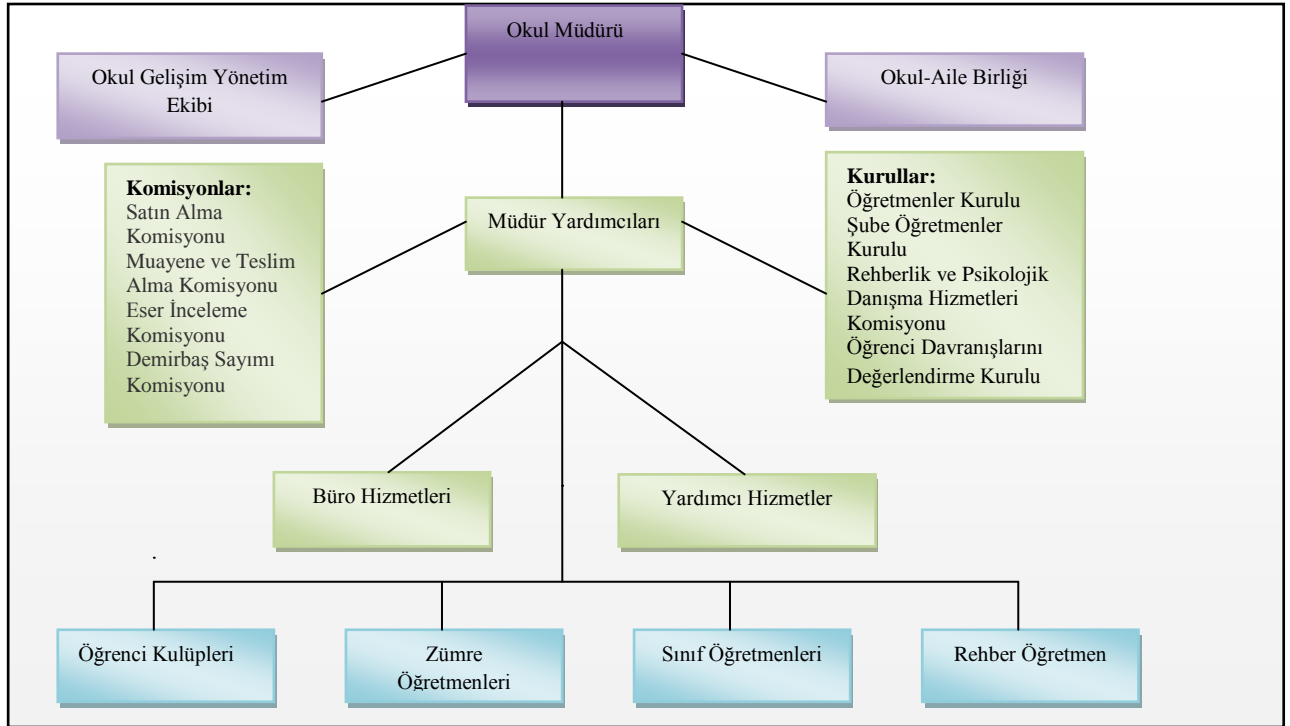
Okul Müdürü

Okul Gelişim Yönetim Ekibi

Okul-Aile Birliği

Komisyonlar:
Satın Alma Komisyonu
Muayene ve Teslim Alma Komisyonu
Eser İnceleme Komisyonu
Demirbaş Sayımı Komisyonu

Müdür Yardımcıları

Kurullar:
Öğretmenler Kurulu
Şube Öğretmenler Kurulu
Rehberlik ve Psikolojik Danışma Hizmetleri Komisyonu
Öğrenci Davranışlarını Değerlendirme Kurulu

Büro Hizmetleri

Yardımcı Hizmetler

Öğrenci Kulüpleri

Zümre Öğretmenleri

Sınıf Öğretmenleri

Rehber Öğretmen